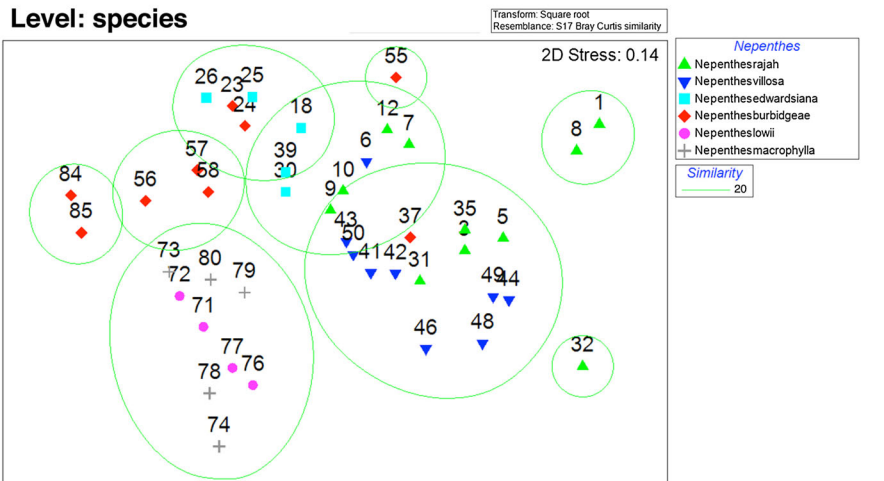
Level: species

Transform: Square root
Resemblance: S17 Bray Curtis similarity

2D Stress: 0.14

Nepenthes
Nepenthesrajah
Nepenthesvillosa
Nepenthesedwardsiana
Nepenthesburbidgeae
Nepentheslowii
Nepenthesmacrophylla

Similarity
20

55
26 23 25
24
18
12
7
1
8
6
39
30
10
57
58
84
56
9
85
43
50
37
35
3
5
41 42
31
49
44
73
80
72
79
71
46
48
32
77
76
78
74